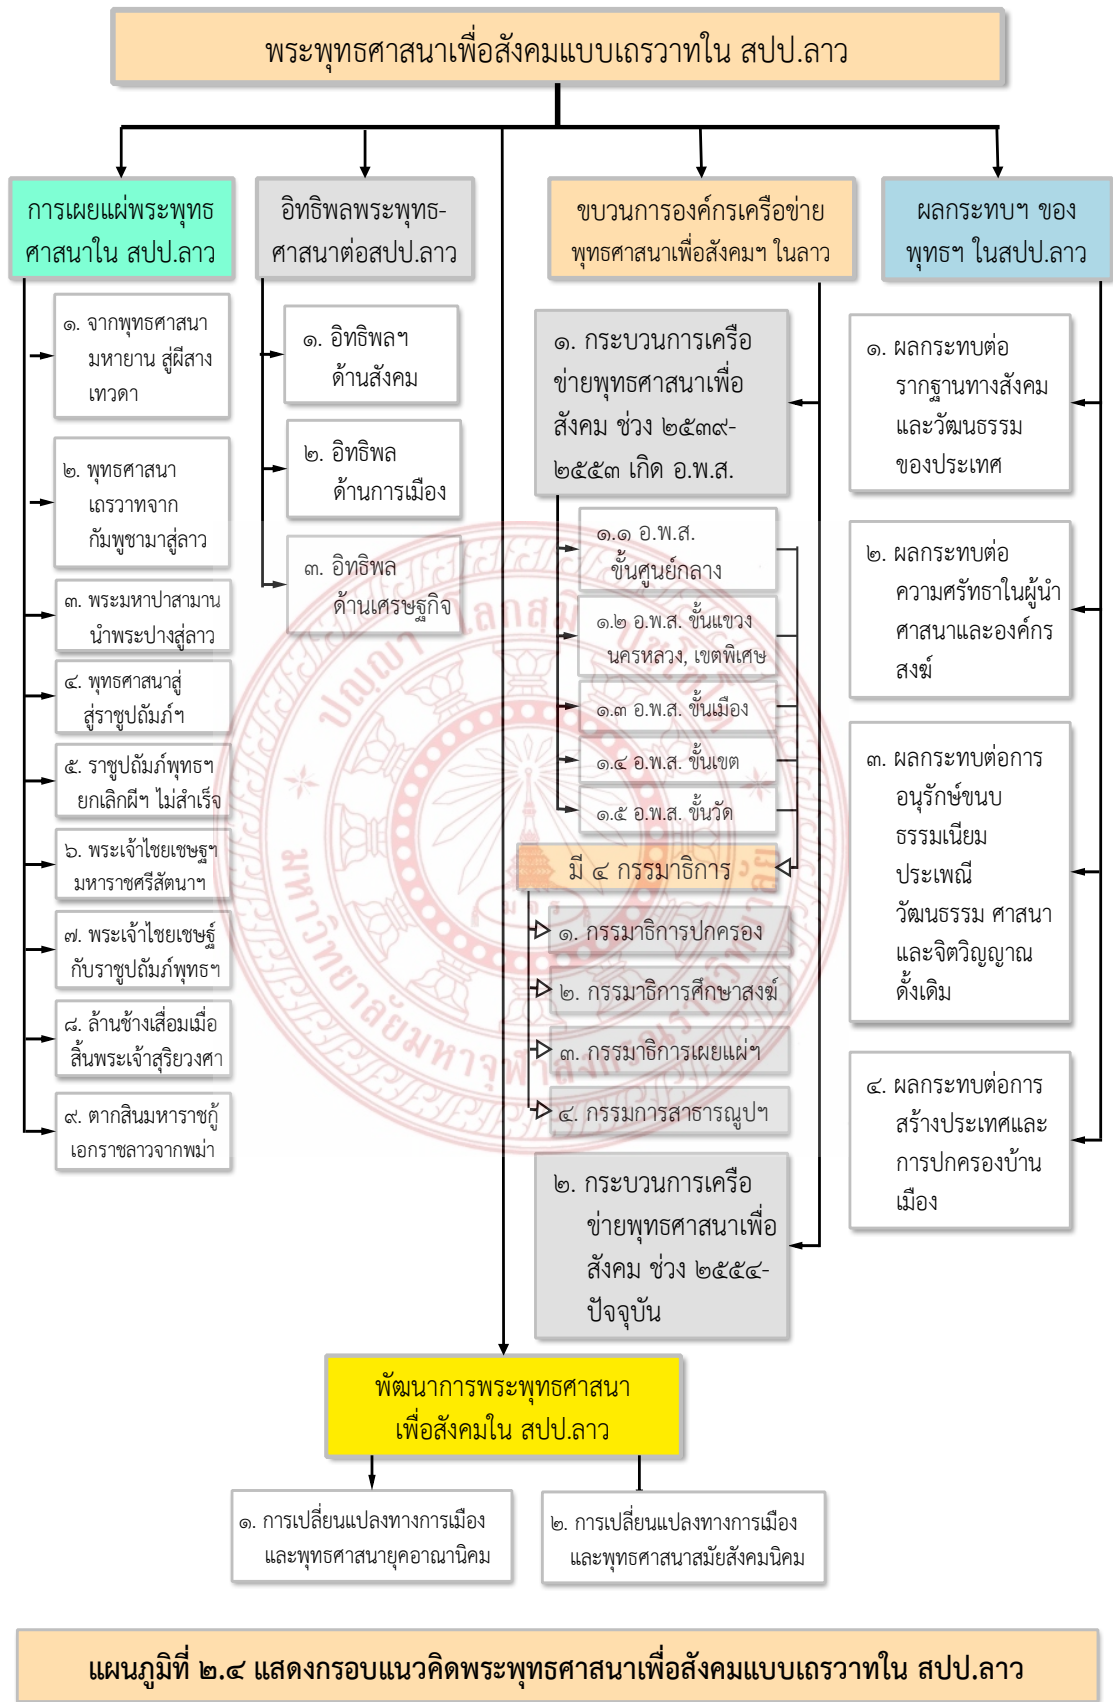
พระพุทธศาสนาเพื่อสังคมแบบเถรวาทใน สปป.ลาว

การเผยแผ่พระพุทธศาสนาใน สปป.ลาว

๑. จากพุทธศาสนามหายาน สู่ผีสางเทวดา

๒. พุทธศาสนาเถรวาทจากกัมพูชามาสู่ลาว

๓. พระมหาปาสามานนำพระบางสู่ลาว

๔. พุทธศาสนาสู่สู่ราชูปถัมภ์ฯ

๕. ราชูปถัมภ์พุทธฯ ยกเลิกผีฯ ไม่สำเร็จ

๖. พระเจ้าไชยเชษฐฯ มหาราชศรีสัตนาฯ

๗. พระเจ้าไชยเชษฐ์กับราชูปถัมภ์พุทธฯ

๘. ล้านช้างเสื่อมเมื่อสิ้นพระเจ้าสุริยวงศา

๙. ตากสินมหาราชกู้เอกราชลาวจากพม่า

อิทธิพลพระพุทธศาสนาต่อสปป.ลาว

๑. อิทธิพลฯ ด้านสังคม

๒. อิทธิพล ด้านการเมือง

๓. อิทธิพล ด้านเศรษฐกิจ

ขบวนการองค์กรเครือข่ายพุทธศาสนาเพื่อสังคมฯ ในลาว

๑. กระบวนการเครือข่ายพุทธศาสนาเพื่อสังคม ช่วง ๒๕๓๙-๒๕๕๓ เกิด อ.พ.ส.

๑.๑ อ.พ.ส. ขั้นศูนย์กลาง

๑.๒ อ.พ.ส. ขั้นแขวง นครหลวง, เขตพิเศษ

๑.๓ อ.พ.ส. ขั้นเมือง

๑.๔ อ.พ.ส. ขั้นเขต

๑.๕ อ.พ.ส. ขั้นวัด

มี ๔ กรรมาธิการ

๑. กรรมาธิการปกครอง

๒. กรรมาธิการศึกษาสงฆ์

๓. กรรมาธิการเผยแผ่ฯ

๔. กรรมการสาธารณูปฯ

๒. กระบวนการเครือข่ายพุทธศาสนาเพื่อสังคม ช่วง ๒๕๕๔-ปัจจุบัน

ผลกระทบฯ ของพุทธฯ ในสปป.ลาว

๑. ผลกระทบต่อรากฐานทางสังคมและวัฒนธรรมของประเทศ

๒. ผลกระทบต่อความศรัทธาในผู้นำศาสนาและองค์กรสงฆ์

๓. ผลกระทบต่อการอนุรักษ์ขนบธรรมเนียมประเพณี วัฒนธรรม ศาสนา และจิตวิญญาณดั้งเดิม

๔. ผลกระทบต่อการสร้างประเทศและการปกครองบ้านเมือง

พัฒนาการพระพุทธศาสนาเพื่อสังคมใน สปป.ลาว

๑. การเปลี่ยนแปลงทางการเมืองและพุทธศาสนายุคอาณานิคม

๒. การเปลี่ยนแปลงทางการเมืองและพุทธศาสนาสมัยสังคมนิคม

แผนภูมิที่ ๒.๔ แสดงกรอบแนวคิดพระพุทธศาสนาเพื่อสังคมแบบเถรวาทใน สปป.ลาว